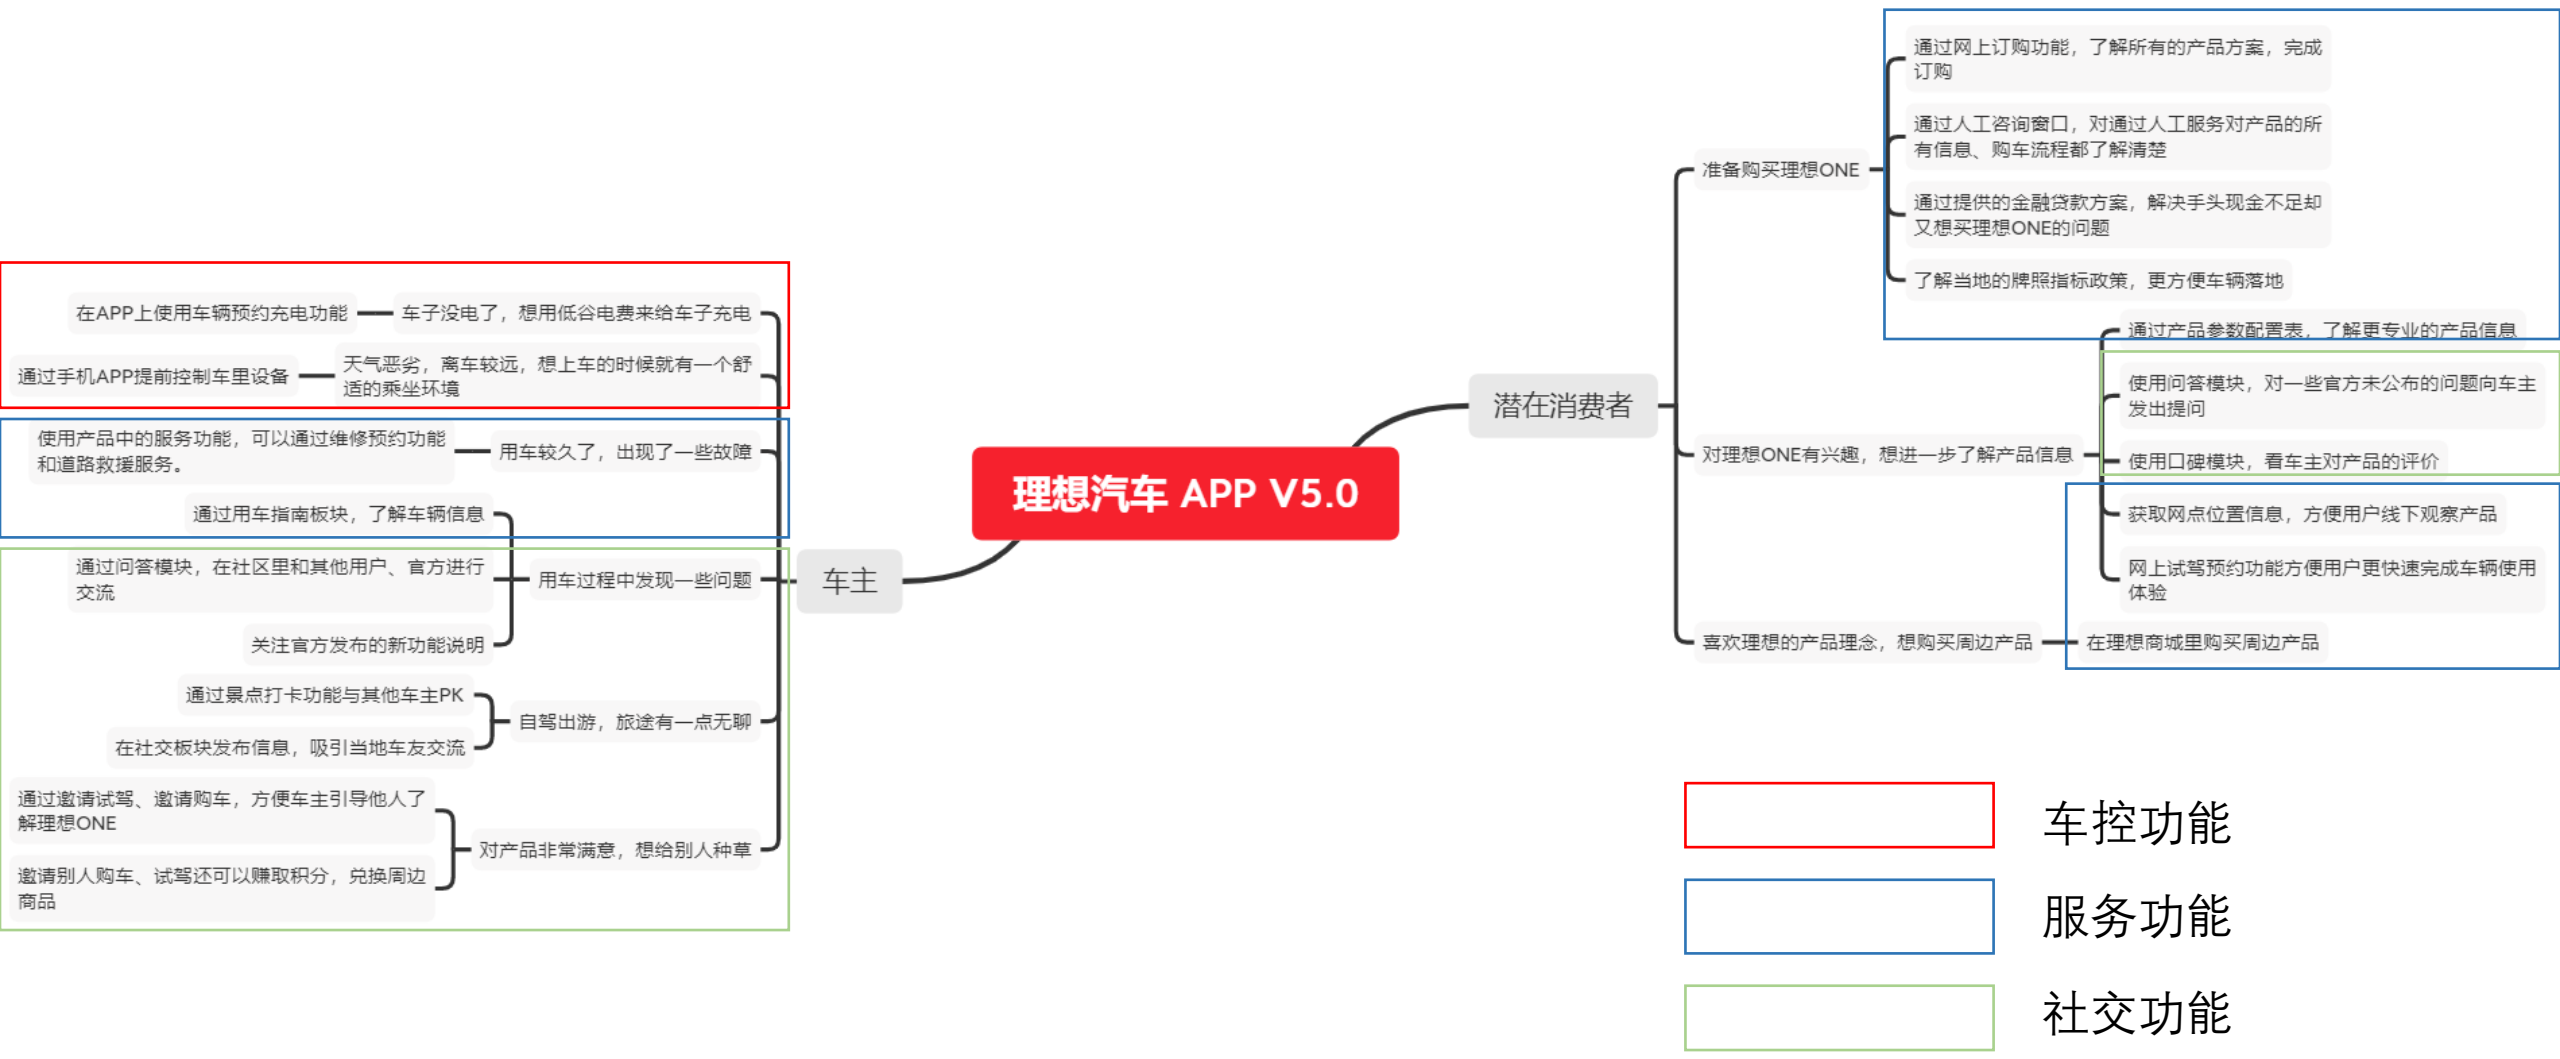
理想汽车 APP V5.0

车主

车子没电了，想用低谷电费来给车子充电
在APP上使用车辆预约充电功能

天气恶劣，离车较远，想上车的时候就有一个舒适的乘坐环境
通过手机APP提前控制车里设备

用车较久了，出现了一些故障
使用产品中的服务功能，可以通过维修预约功能和道路救援服务。

用车过程中发现一些问题
通过用车指南板块，了解车辆信息
通过问答模块，在社区里和其他用户、官方进行交流
关注官方发布的新功能说明

自驾出游，旅途有一点无聊
通过景点打卡功能与其他车主PK
在社交板块发布信息，吸引当地车友交流

对产品非常满意，想给别人种草
通过邀请试驾、邀请购车，方便车主引导他人了解理想ONE
邀请别人购车、试驾还可以赚取积分，兑换周边商品

潜在消费者

准备购买理想ONE
通过网上订购功能，了解所有的产品方案，完成订购
通过人工咨询窗口，对通过人工服务对产品的所有信息、购车流程都了解清楚
通过提供的金融贷款方案，解决手头现金不足却又想买理想ONE的问题
了解当地的牌照指标政策，更方便车辆落地

对理想ONE有兴趣，想进一步了解产品信息
通过产品参数配置表，了解更专业的产品信息
使用问答模块，对一些官方未公布的问题向车主发出提问
使用口碑模块，看车主对产品的评价
获取网点位置信息，方便用户线下观察产品
网上试驾预约功能方便用户更快速完成车辆使用体验

喜欢理想的产品理念，想购买周边产品
在理想商城里购买周边产品

车控功能
服务功能
社交功能